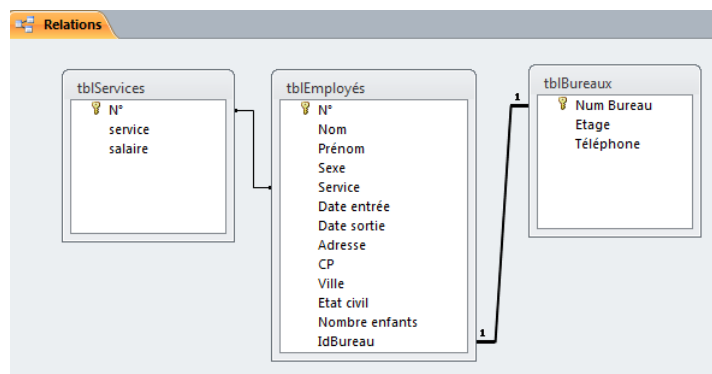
Relations

tblServices
N°
service
salaire

tblEmployés
N°
Nom
Prénom
Sexe
Service
Date entrée
Date sortie
Adresse
CP
Ville
Etat civil
Nombre enfants
IdBureau

tblBureaux
Num Bureau
Etage
Téléphone

1
1